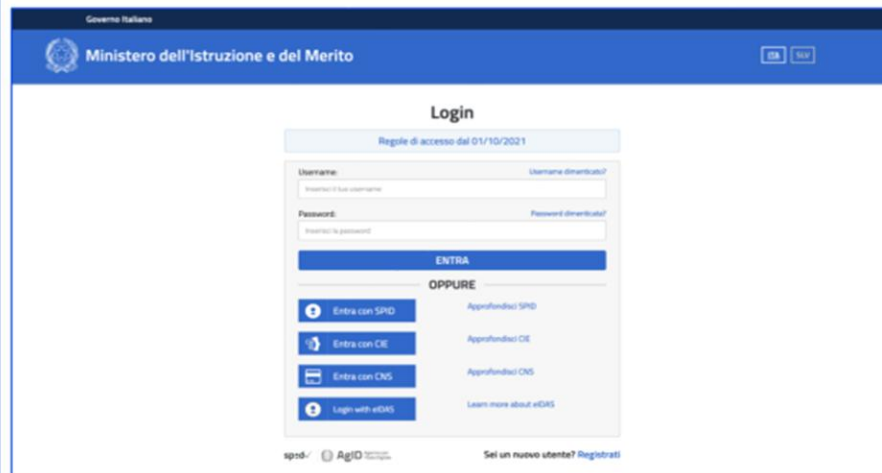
Governo Italiano

Ministero dell'Istruzione e del Merito

ITA SLV

Login

Regole di accesso dal 01/10/2021

Username:
Username dimenticato?
Inserisci il tuo username

Password:
Password dimenticata?
Inserisci la password

ENTRA

OPPURE

Entra con SPID
Approfondisci SPID

Entra con CIE
Approfondisci CIE

Entra con CNS
Approfondisci CNS

Login with eIDAS
Learn more about eIDAS

spid AgID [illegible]

Sei un nuovo utente? Registrati